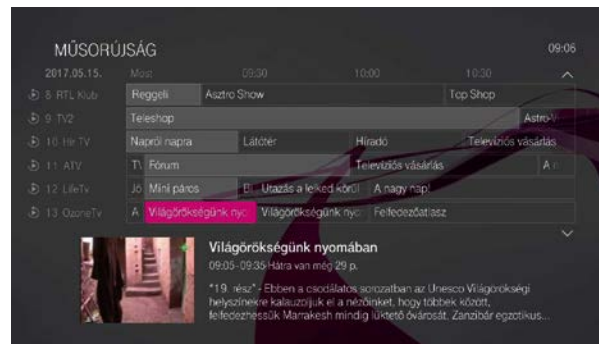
MŰSORÚJSÁG

09:05

2017.05.15. Most 09:30 10:00 10:30

8 RTL Klub | Reggeli | Asztro Show | Top Shop

9 TV2 | Teleshop | Astro-V

10 Hír TV | Napról napra | Látótér | Híradó | Televíziós vásárlás

11 ATV | TV | Fórum | Televíziós vásárlás | A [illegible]

12 LifeTv | Jó | Mini páros | B | Utazás a lelked körül | A nagy nap!

13 OzoneTv | A | Világörökségünk nyo | Világörökségünk nyo | Felfedezőatlasz

Világörökségünk nyomában

09:05 - 09:35 Hátra van még 29 p.

*19. rész* - Ebben a csodálatos sorozatban az Unesco Világörökségi helyszíneire kalauzoljuk el a nézőinket, hogy többek között, felfedezhessük Marrakesh mindig lüktető óvárosát, Zanzibár egzotikus...